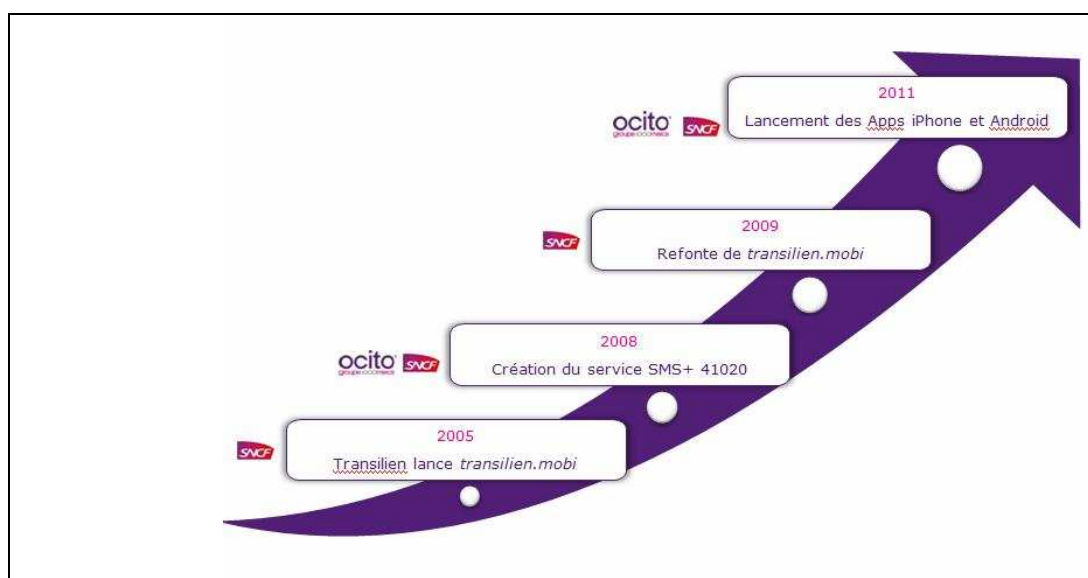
ocito groupe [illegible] SNCF

2011
Lancement des Apps iPhone et Android

SNCF

2009
Refonte de *transilien.mobi*

ocito groupe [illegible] SNCF

2008
Création du service SMS+ 41020

SNCF

2005
Transilien lance *transilien.mobi*